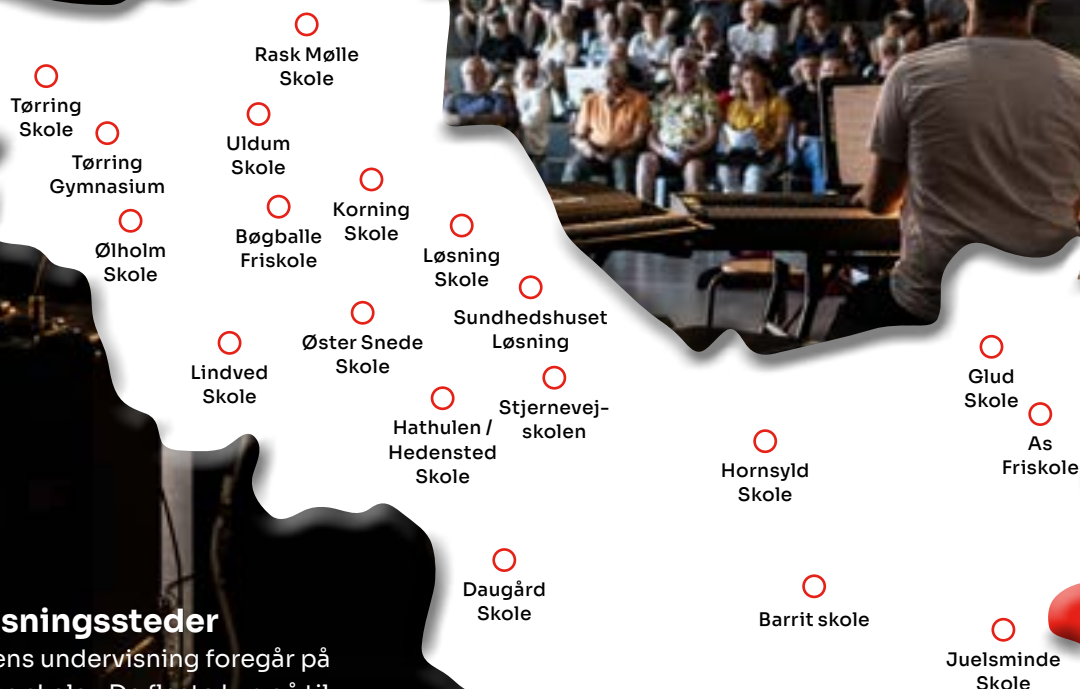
Rask Mølle Skole

Tørring Skole

Tørring Gymnasium

Uldum Skole

Ølholm Skole

Bøgballe Friskole

Korning Skole

Løsning Skole

Sundhedshuset Løsning

Lindved Skole

Øster Snede Skole

Hathulen / Hedensted Skole

Stjernevej-skolen

Glud Skole

As Friskole

Hornsyld Skole

Daugård Skole

Barrit skole

Juelsminde Skole

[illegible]sningssteder

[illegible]ens undervisning foregår på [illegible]